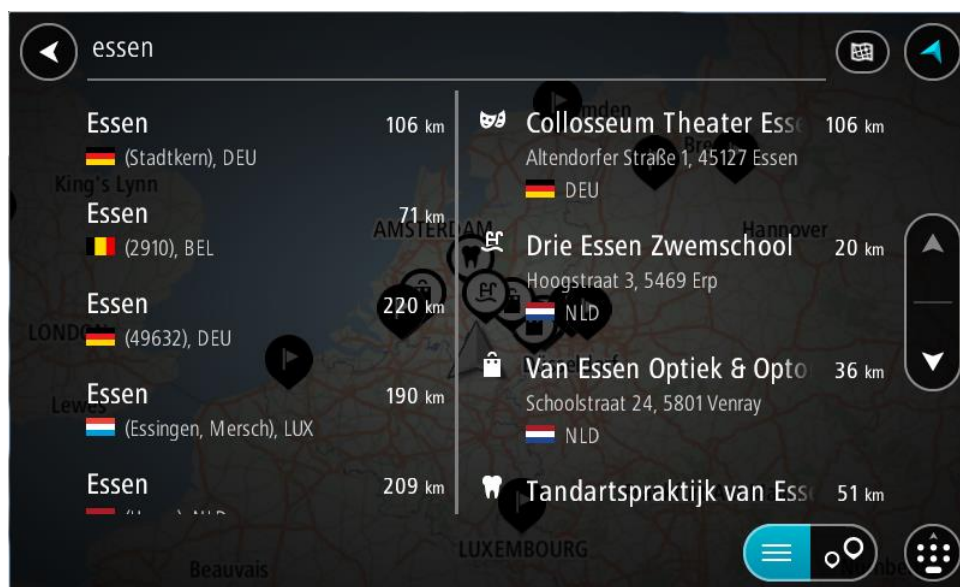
essen

Essen 106 km
(Stadtkern), DEU

Essen 71 km
(2910), BEL

Essen 220 km
(49632), DEU

Essen 190 km
(Essingen, Mersch), LUX

Essen 209 km
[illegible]

Collosseum Theater Ess 106 km
Altendorfer Straße 1, 45127 Essen
DEU

Drie Essen Zwemschool 20 km
Hoogstraat 3, 5469 Erp
NLD

Van Essen Optiek & Opto 36 km
Schoolstraat 24, 5801 Venray
NLD

Tandartspraktijk van Ess 51 km

King's Lynn
AMSTERDAM
Hannover
LONDON
Lewes
LUXEMBOURG
Beauvais